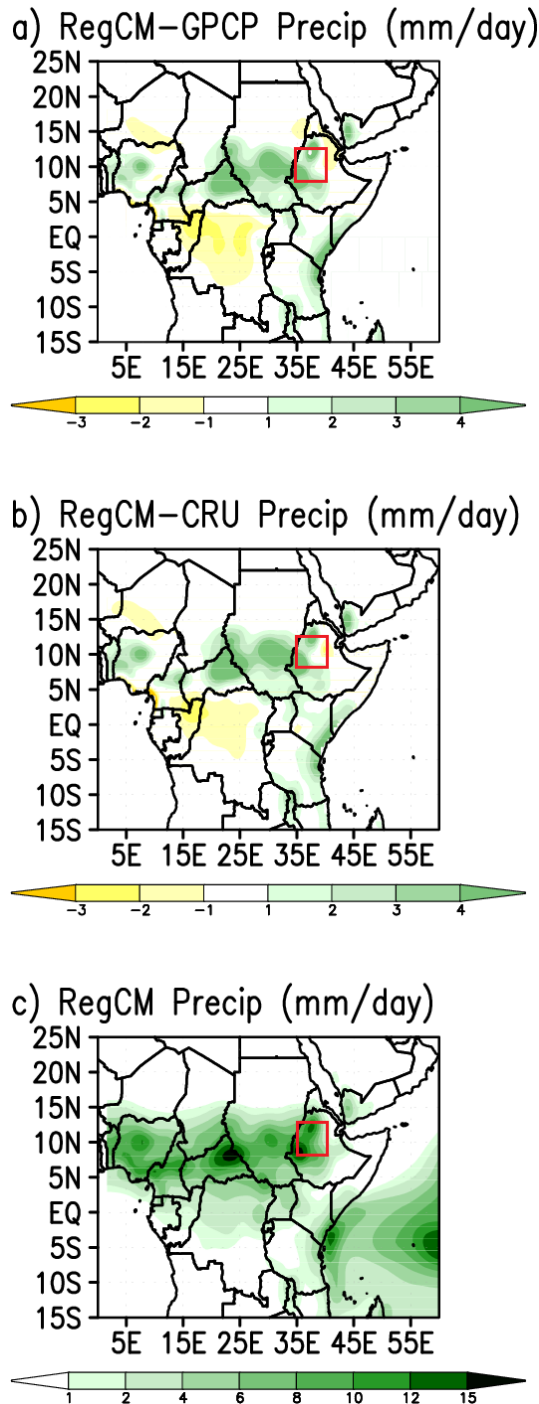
a) RegCM-GPCP Precip (mm/day)

25N
20N
15N
10N
5N
EQ
5S
10S
15S

5E 15E 25E 35E 45E 55E

−3 −2 −1 1 2 3 4

b) RegCM-CRU Precip (mm/day)

25N
20N
15N
10N
5N
EQ
5S
10S
15S

5E 15E 25E 35E 45E 55E

−3 −2 −1 1 2 3 4

c) RegCM Precip (mm/day)

25N
20N
15N
10N
5N
EQ
5S
10S
15S

5E 15E 25E 35E 45E 55E

1 2 4 6 8 10 12 15